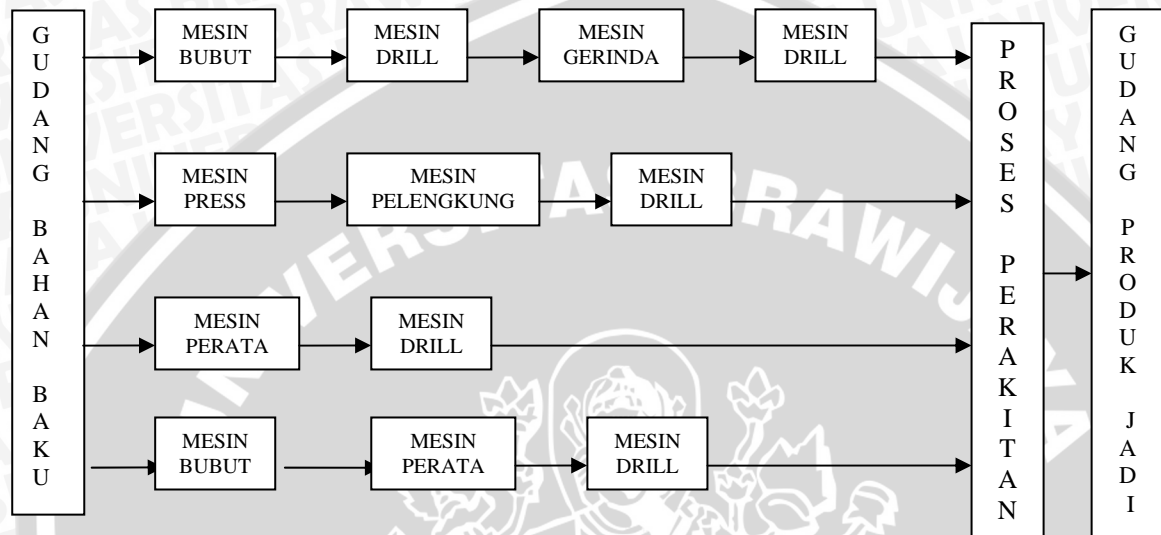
GUDANG BAHAN BAKU

MESIN BUBUT
MESIN DRILL
MESIN GERINDA
MESIN DRILL

MESIN PRESS
MESIN PELENGKUNG
MESIN DRILL

MESIN PERATA
MESIN DRILL

MESIN BUBUT
MESIN PERATA
MESIN DRILL

PROSES PERAKITAN

GUDANG PRODUK JADI